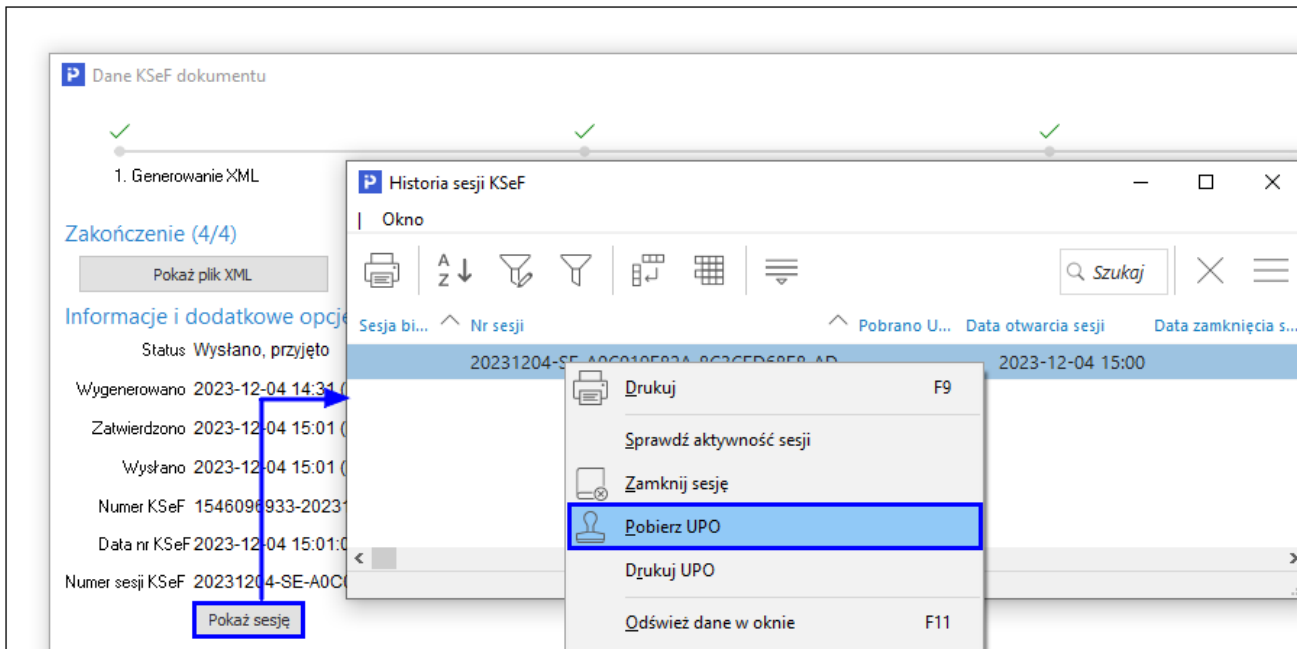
P Dane KSeF dokumentu

1. Generowanie XML

Zakończenie (4/4)

Pokaż plik XML

Informacje i dodatkowe opcj

Status Wysłano, przyjęto

Wygenerowano 2023-12-04 14:31

Zatwierdzono 2023-12-04 15:01

Wysłano 2023-12-04 15:01

Numer KSeF 1546096933-2023

Data nr KSeF 2023-12-04 15:01:0

Numer sesji KSeF 20231204-SE-A0C

Pokaż sesję

P Historia sesji KSeF

Okno

Szukaj

| Sesja bi... | Nr sesji | Pobrano U... | Data otwarcia sesji | Data zamknięcia s... |
|---|---|---|---|---|
| | 20231204-SE-A0C010E82A-8C3CFD68F8-AD | | 2023-12-04 15:00 | |

Drukuj F9

Sprawdź aktywność sesji

Zamknij sesję

Pobierz UPO

Drukuj UPO

Odśwież dane w oknie F11